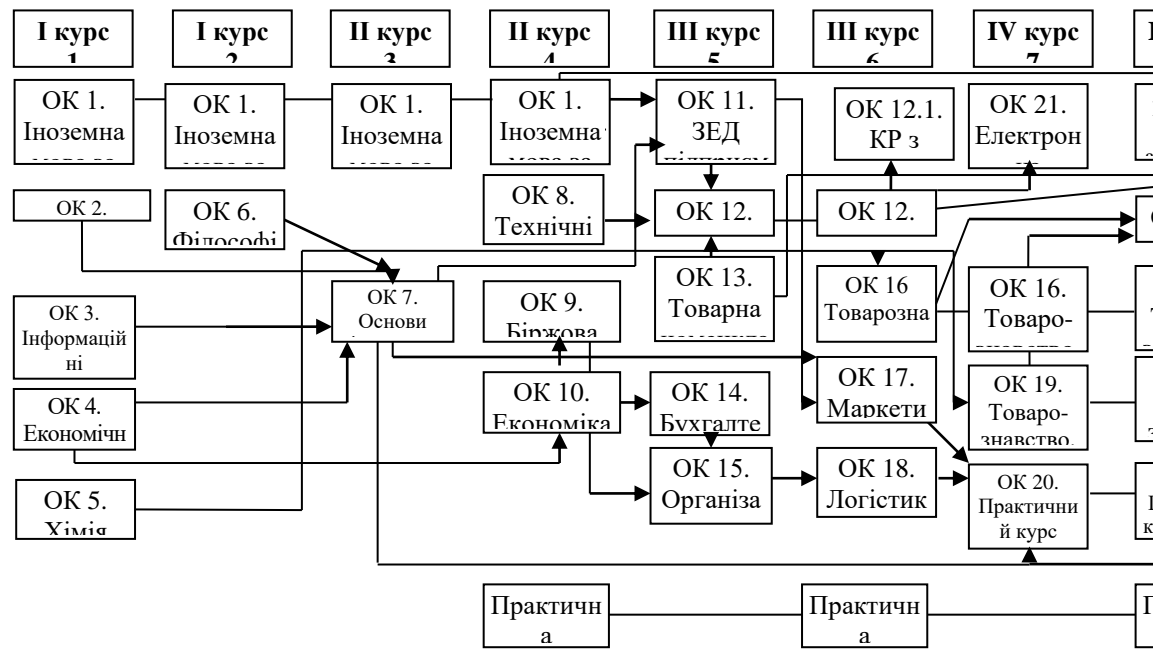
I курс 1

I курс 2

II курс 3

II курс 4

III курс 5

III курс 6

IV курс 7

ОК 1. Іноземна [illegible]

ОК 1. Іноземна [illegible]

ОК 1. Іноземна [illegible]

ОК 1. Іноземна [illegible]

ОК 11. ЗЕД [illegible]

ОК 12.1. КР з

ОК 21. Електрон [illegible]

ОК 2.

ОК 6. Філософі

ОК 8. Технічні

ОК 12.

ОК 12.

ОК 3. Інформацій ні

ОК 7. Основи

ОК 9. Біржова

ОК 13. Товарна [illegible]

ОК 16 Товарозна

ОК 16. Товаро-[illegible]

ОК 4. Економічн

ОК 10. Економіка

ОК 14. Бухгалте

ОК 17. Маркети

ОК 19. Товаро-знавство.

ОК 5. Хімія

ОК 15. Організа

ОК 18. Логістик

ОК 20. Практични й курс

Практичн а

Практичн а

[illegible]